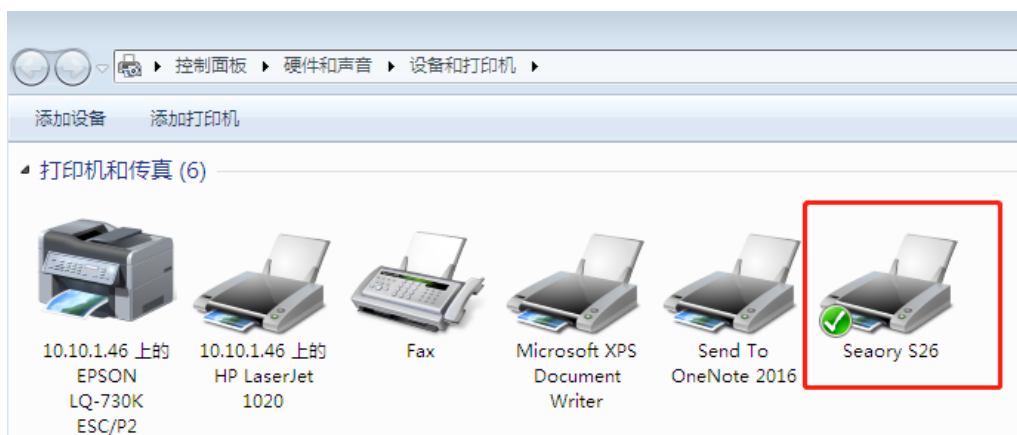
控制面板 ▸ 硬件和声音 ▸ 设备和打印机 ▸

添加设备 添加打印机

打印机和传真 (6)

10.10.1.46 上的 EPSON LQ-730K ESC/P2

10.10.1.46 上的 HP LaserJet 1020

Fax

Microsoft XPS Document Writer

Send To OneNote 2016

Seaory S26